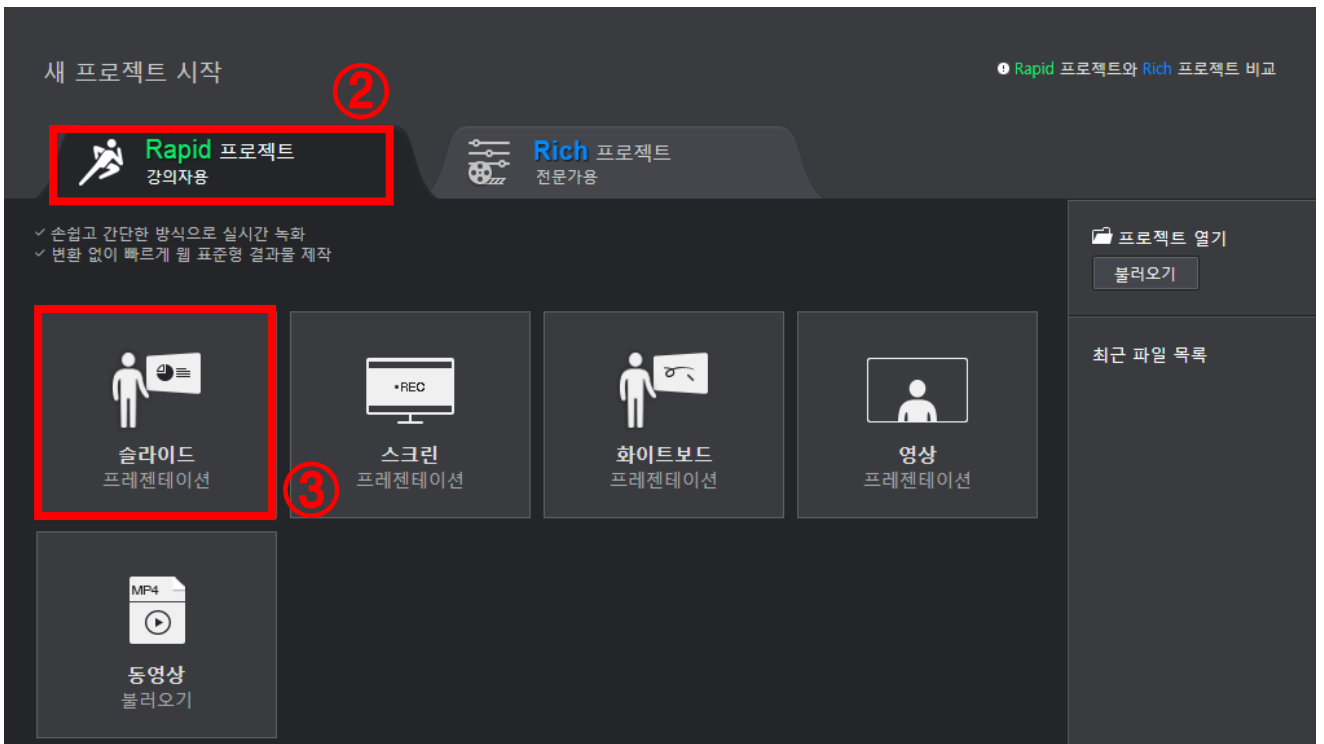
새 프로젝트 시작

Rapid 프로젝트와 Rich 프로젝트 비교

②

Rapid 프로젝트
강의자용

Rich 프로젝트
전문가용

✓ 손쉽고 간단한 방식으로 실시간 녹화
✓ 변환 없이 빠르게 웹 표준형 결과물 제작

프로젝트 열기
불러오기

최근 파일 목록

슬라이드
프레젠테이션

③

•REC
스크린
프레젠테이션

화이트보드
프레젠테이션

영상
프레젠테이션

MP4
동영상
불러오기